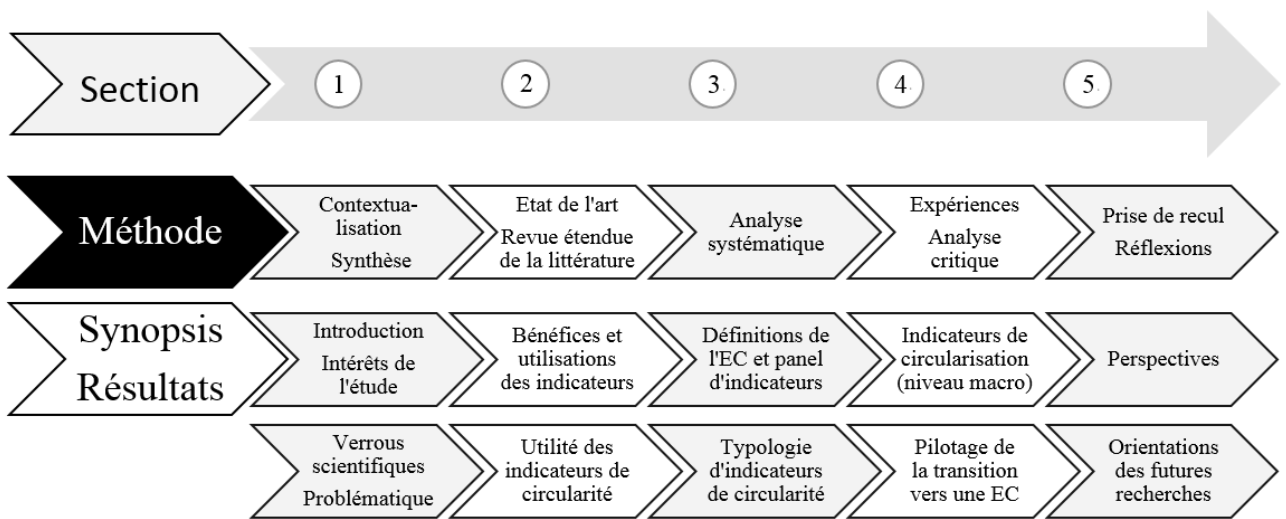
Section

1

2

3

4

5

Méthode

Contextualisation
Synthèse

Etat de l'art
Revue étendue de la littérature

Analyse systématique

Expériences
Analyse critique

Prise de recul
Réflexions

Synopsis
Résultats

Introduction
Intérêts de l'étude

Bénéfices et utilisations des indicateurs

Définitions de l'EC et panel d'indicateurs

Indicateurs de circularisation (niveau macro)

Perspectives

Verrous scientifiques
Problématique

Utilité des indicateurs de circularité

Typologie d'indicateurs de circularité

Pilotage de la transition vers une EC

Orientations des futures recherches